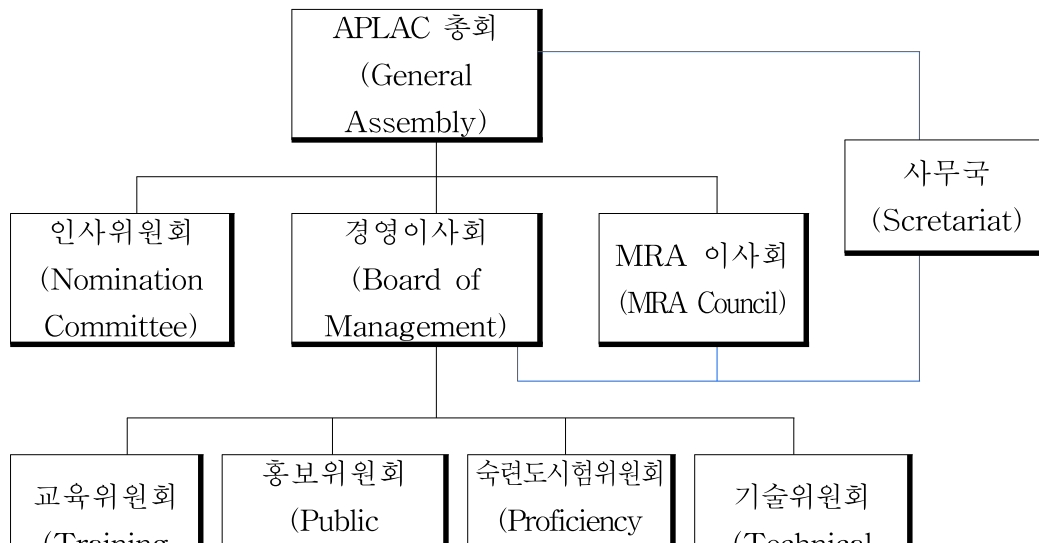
APLAC 총회 (General Assembly)

인사위원회 (Nomination Committee)

경영이사회 (Board of Management)

MRA 이사회 (MRA Council)

사무국 (Scretariat)

교육위원회 (Training

홍보위원회 (Public

숙련도시험위원회 (Proficiency

기술위원회 (Technical